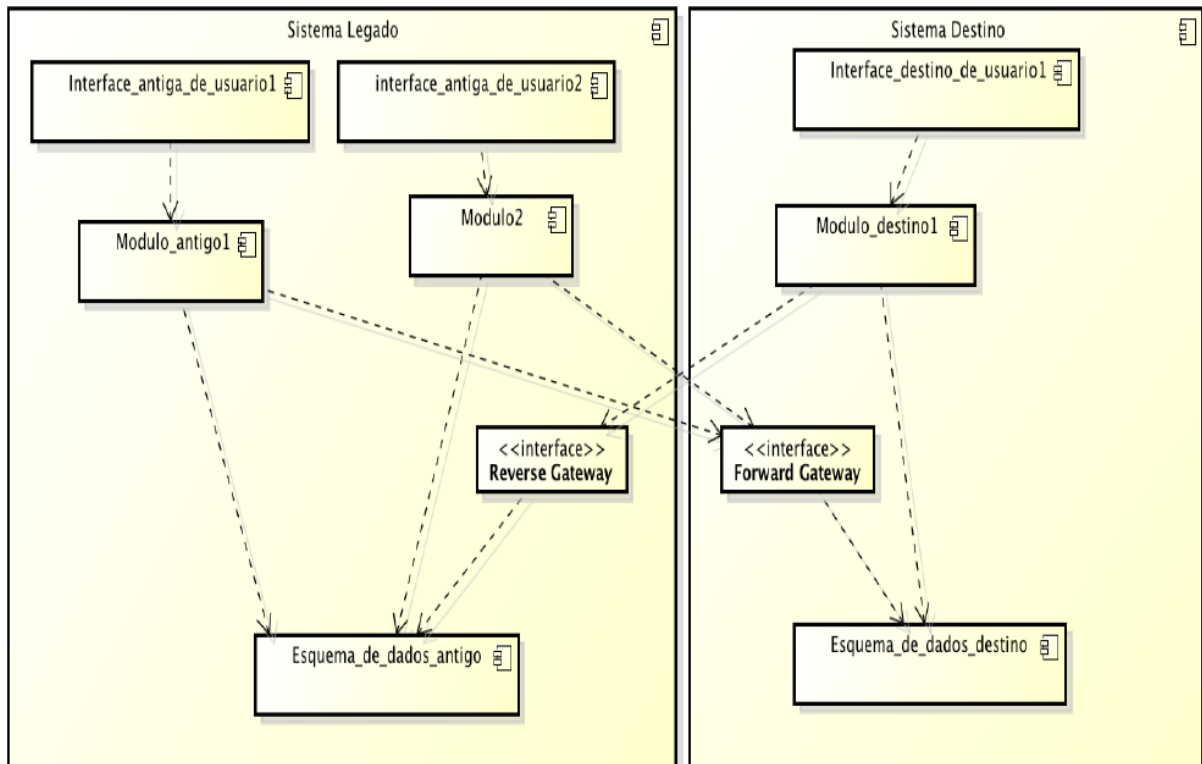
Sistema Legado

Interface_antiga_de_usuario1

interface_antiga_de_usuario2

Modulo_antigo1

Modulo2

<<interface>>
Reverse Gateway

Esquema_de_dados_antigo

Sistema Destino

Interface_destino_de_usuario1

Modulo_destino1

<<interface>>
Forward Gateway

Esquema_de_dados_destino